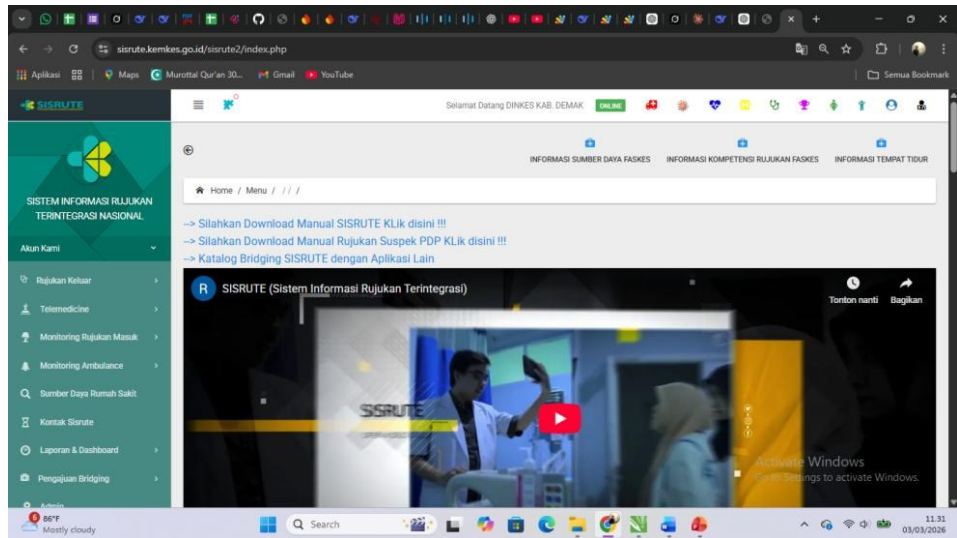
sisrute.kemkes.go.id/sisrute2/index.php

Aplikasi | Maps | Murottal Qur'an 30... | Gmail | YouTube | Semua Bookmark

SISRUTE

Selamat Datang DINKES KAB. DEMAK ONLINE

SISTEM INFORMASI RUJUKAN TERINTEGRASI NASIONAL

Akun Kami

Rujukan Keluar
Telemedicine
Monitoring Rujukan Masuk
Monitoring Ambulance
Sumber Daya Rumah Sakit
Kontak Sisrute
Laporan & Dashboard
Pengajuan Bridging
Admin

INFORMASI SUMBER DAYA FASKES
INFORMASI KOMPETENSI RUJUKAN FASKES
INFORMASI TEMPAT TIDUR

Home / Menu / / / /

--> Silahkan Download Manual SISRUTE KLik disini !!!
--> Silahkan Download Manual Rujukan Suspek PDP KLik disini !!!
--> Katalog Bridging SISRUTE dengan Aplikasi Lain

R SISRUTE (Sistem Informasi Rujukan Terintegrasi)
Tonton nanti
Bagikan

SISRUTE

Activate Windows
Go to Settings to activate Windows.

86°F
Mostly cloudy

Search

11.31
03/03/2026